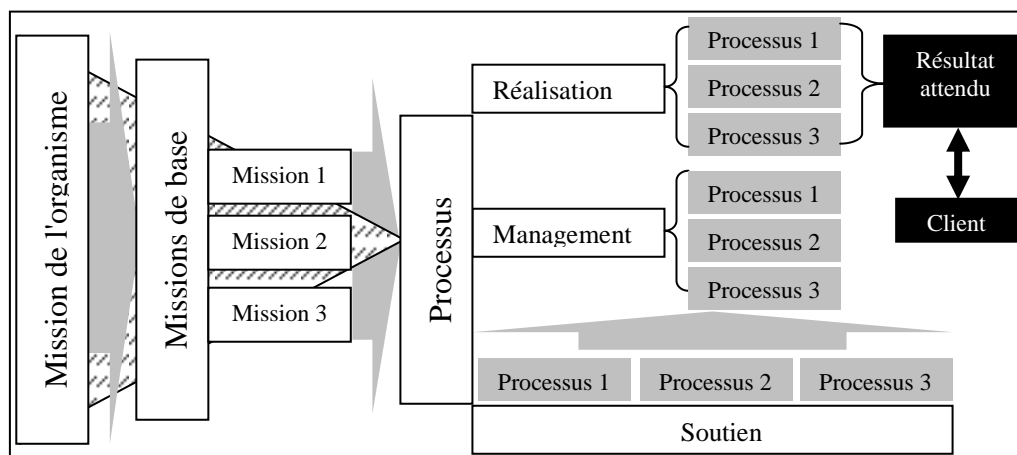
Mission de l'organisme

Missions de base

Mission 1

Mission 2

Mission 3

Processus

Réalisation

Processus 1

Processus 2

Processus 3

Résultat attendu

Client

Management

Processus 1

Processus 2

Processus 3

Processus 1

Processus 2

Processus 3

Soutien